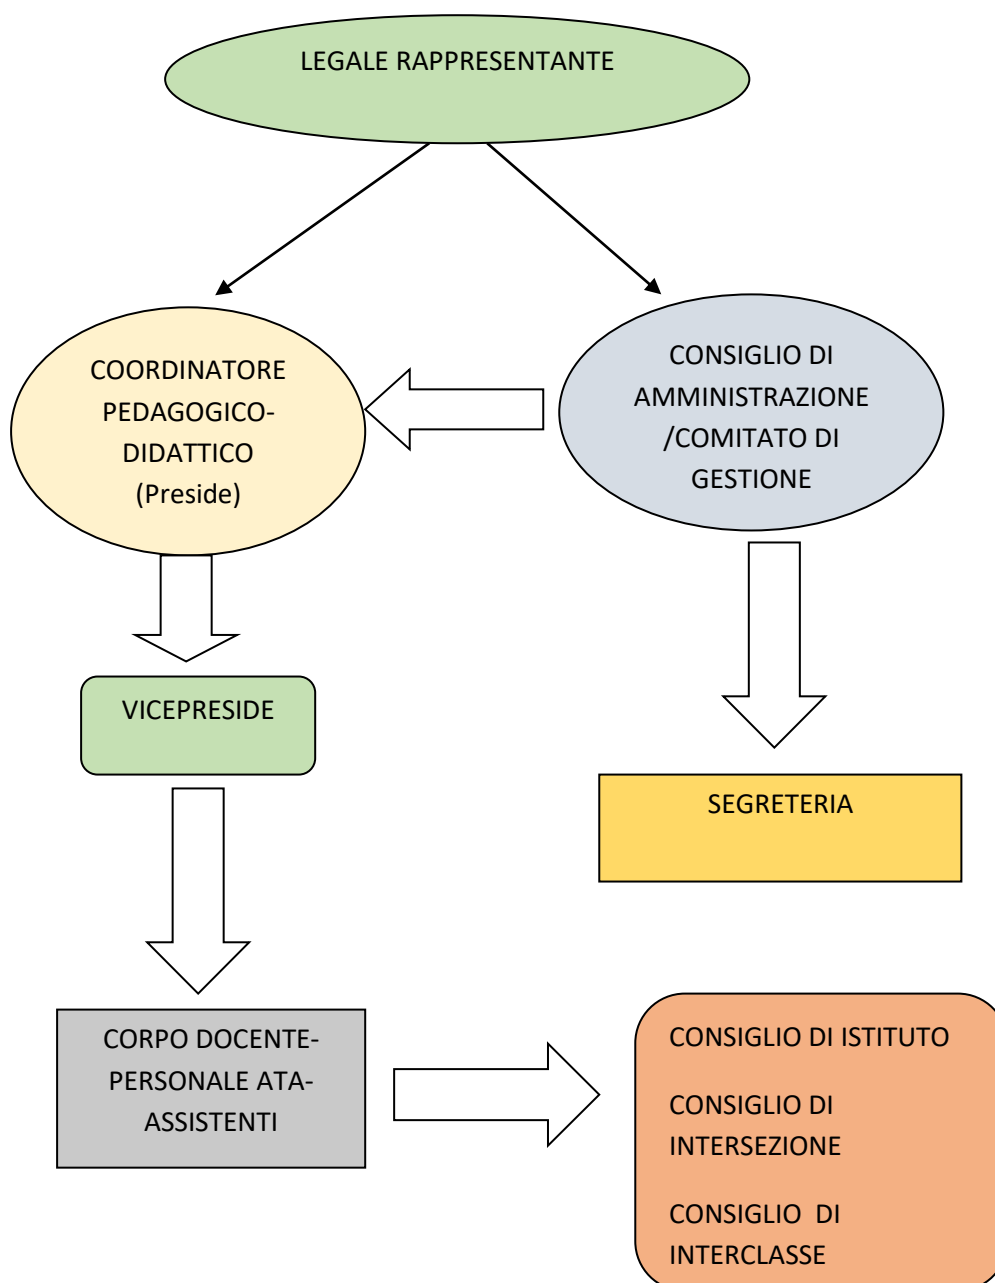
LEGALE RAPPRESENTANTE

COORDINATORE PEDAGOGICO-DIDATTICO (Preside)

CONSIGLIO DI AMMINISTRAZIONE /COMITATO DI GESTIONE

VICEPRESIDE

SEGRETERIA

CORPO DOCENTE-PERSONALE ATA-ASSISTENTI

CONSIGLIO DI ISTITUTO

CONSIGLIO DI INTERSEZIONE

CONSIGLIO DI INTERCLASSE